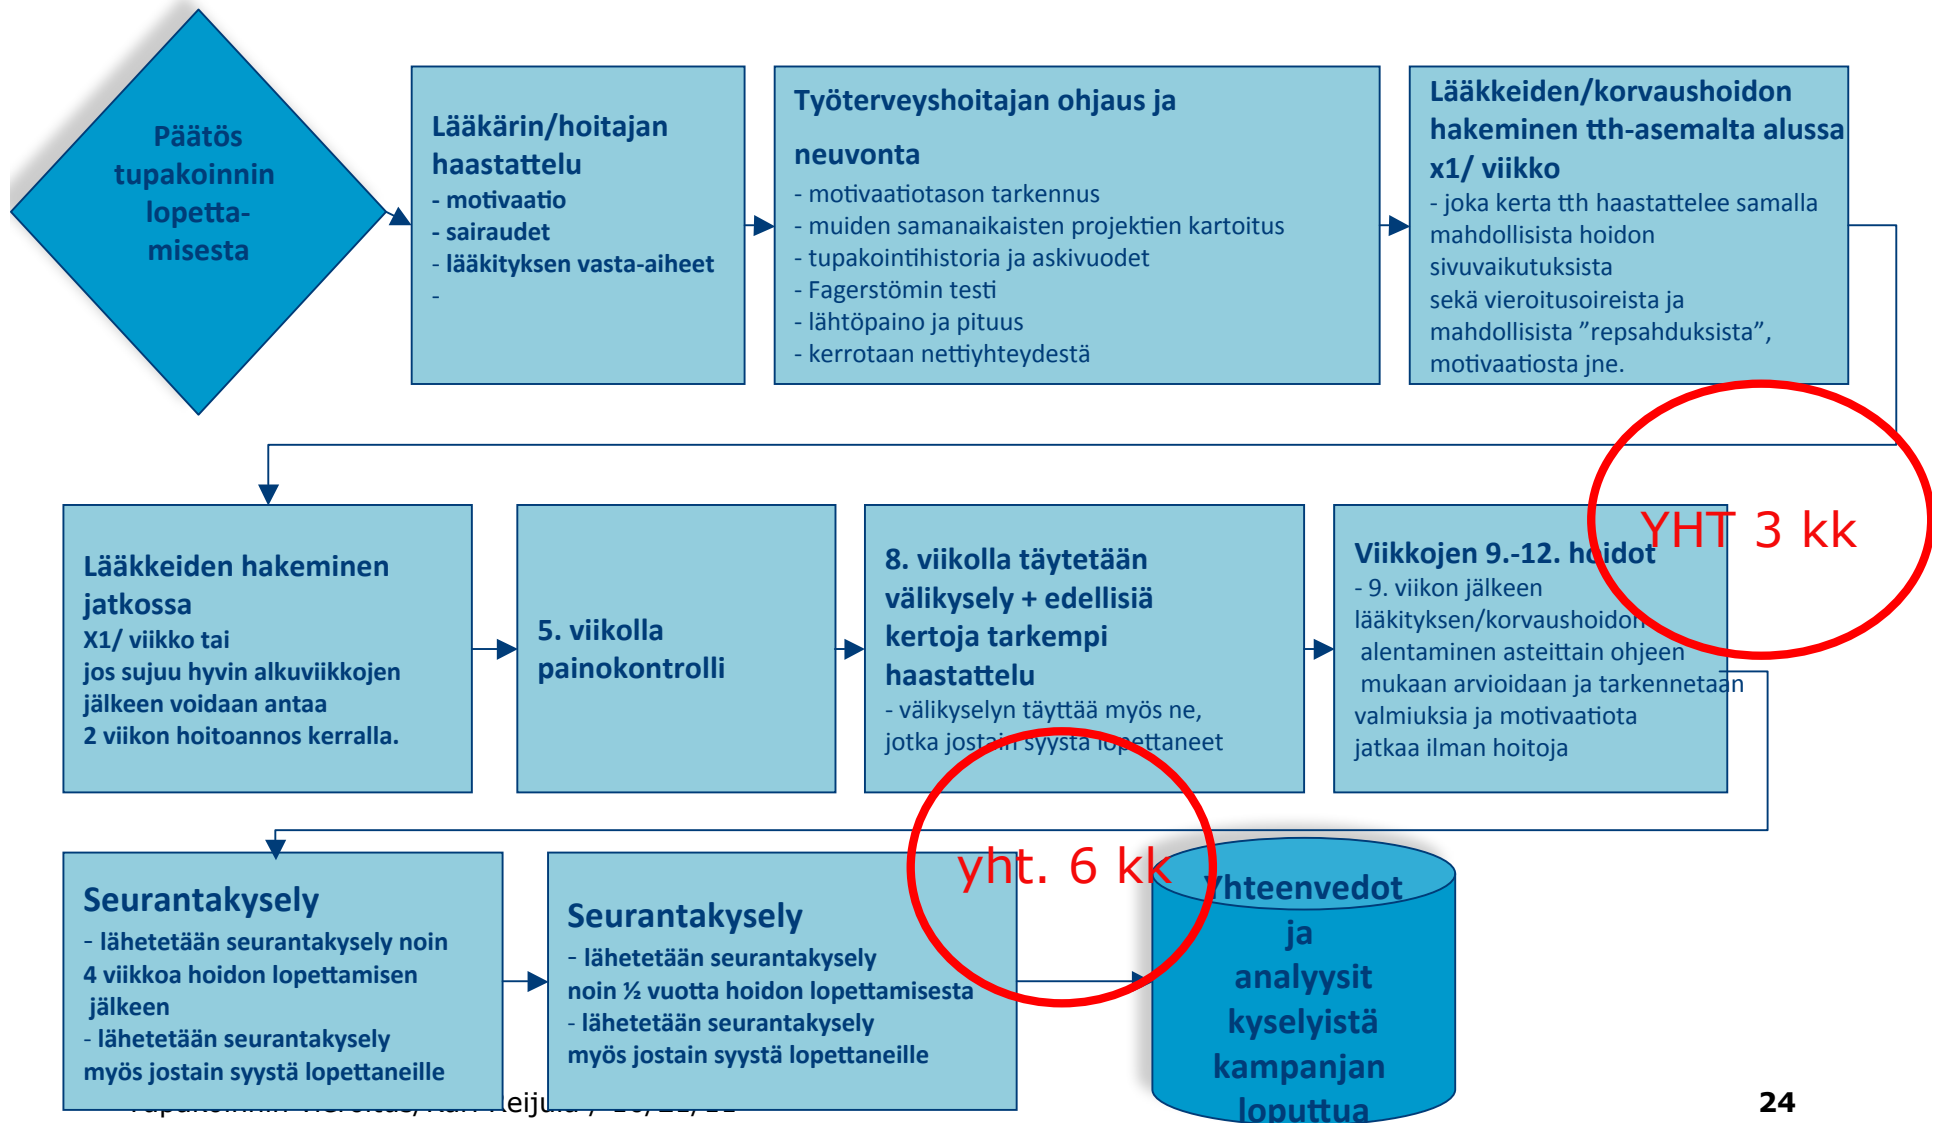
Päätös tupakoinnin lopettamisesta

Lääkärin/hoitajan haastattelu
- motivaatio
- sairaudet
- lääkityksen vasta-aiheet
-

Työterveyshoitajan ohjaus ja neuvonta
- motivaatiotason tarkennus
- muiden samanaikaisten projektien kartoitus
- tupakointihistoria ja askivuodet
- Fagerstömin testi
- lähtöpaino ja pituus
- kerrotaan nettiyhteydestä

Lääkkeiden/korvaushoidon hakeminen tth-asemalta alussa x1/ viikko
- joka kerta tth haastattelee samalla mahdollisista hoidon sivuvaikutuksista sekä vieroitusoireista ja mahdollisista "repsahduksista", motivaatiosta jne.

YHT 3 kk

Lääkkeiden hakeminen jatkossa
X1/ viikko tai jos sujuu hyvin alkuviikkojen jälkeen voidaan antaa 2 viikon hoitoannos kerralla.

5. viikolla painokontrolli

8. viikolla täytetään välikysely + edellisiä kertoja tarkempi haastattelu
- välikyselyn täyttää myös ne, jotka jostain syystä lopettaneet

Viikkojen 9.-12. hoidot
- 9. viikon jälkeen lääkityksen/korvaushoidon alentaminen asteittain ohjeen mukaan arvioidaan ja tarkennetaan valmiuksia ja motivaatiota jatkaa ilman hoitoja

Seurantakysely
- lähetetään seurantakysely noin 4 viikkoa hoidon lopettamisen jälkeen
- lähetetään seurantakysely myös jostain syystä lopettaneille

Seurantakysely
- lähetetään seurantakysely noin ½ vuotta hoidon lopettamisesta
- lähetetään seurantakysely myös jostain syystä lopettaneille

yht. 6 kk

Yhteenvedot ja analyysit kyselyistä kampanjan loputtua

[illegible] Leijula / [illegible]

24